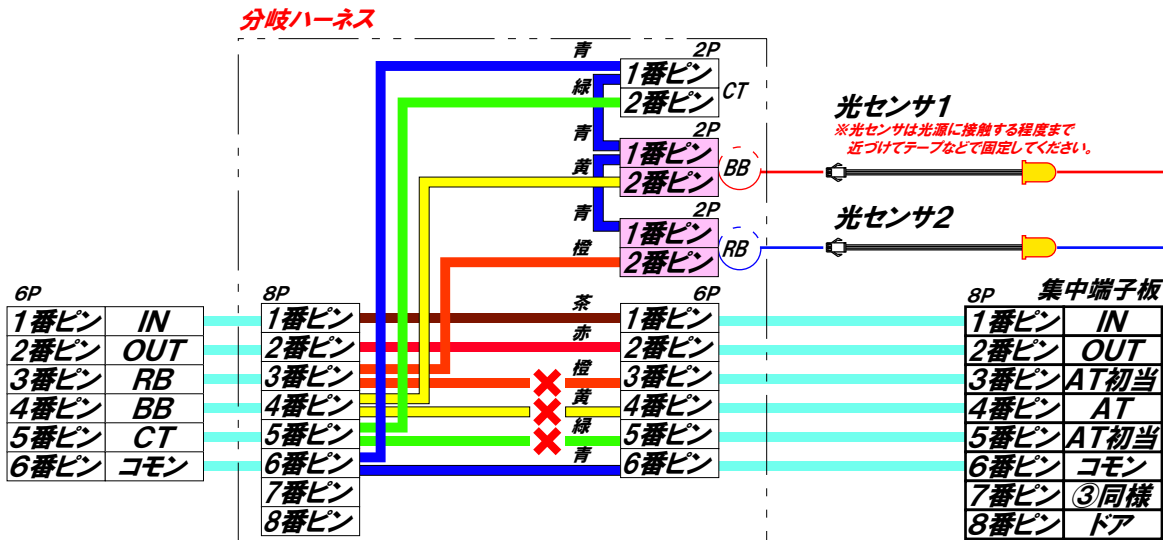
分岐ハーネス

青
2P
1番ピン
緑
2番ピン
CT

青
2P
1番ピン
黄
2番ピン
BB

青
2P
1番ピン
橙
2番ピン
RB

光センサ1
※光センサは光源に接触する程度まで近づけてテープなどで固定してください。

光センサ2

6P
| 1番ピン | IN |
|---|---|
| 2番ピン | OUT |
| 3番ピン | RB |
| 4番ピン | BB |
| 5番ピン | CT |
| 6番ピン | コモン |

8P
1番ピン
2番ピン
3番ピン
4番ピン
5番ピン
6番ピン
7番ピン
8番ピン

茶
赤
橙
黄
緑
青

6P
1番ピン
2番ピン
3番ピン
4番ピン
5番ピン
6番ピン

8P 集中端子板
| 1番ピン | IN |
|---|---|
| 2番ピン | OUT |
| 3番ピン | AT初当 |
| 4番ピン | AT |
| 5番ピン | AT初当 |
| 6番ピン | コモン |
| 7番ピン | ③同様 |
| 8番ピン | ドア |